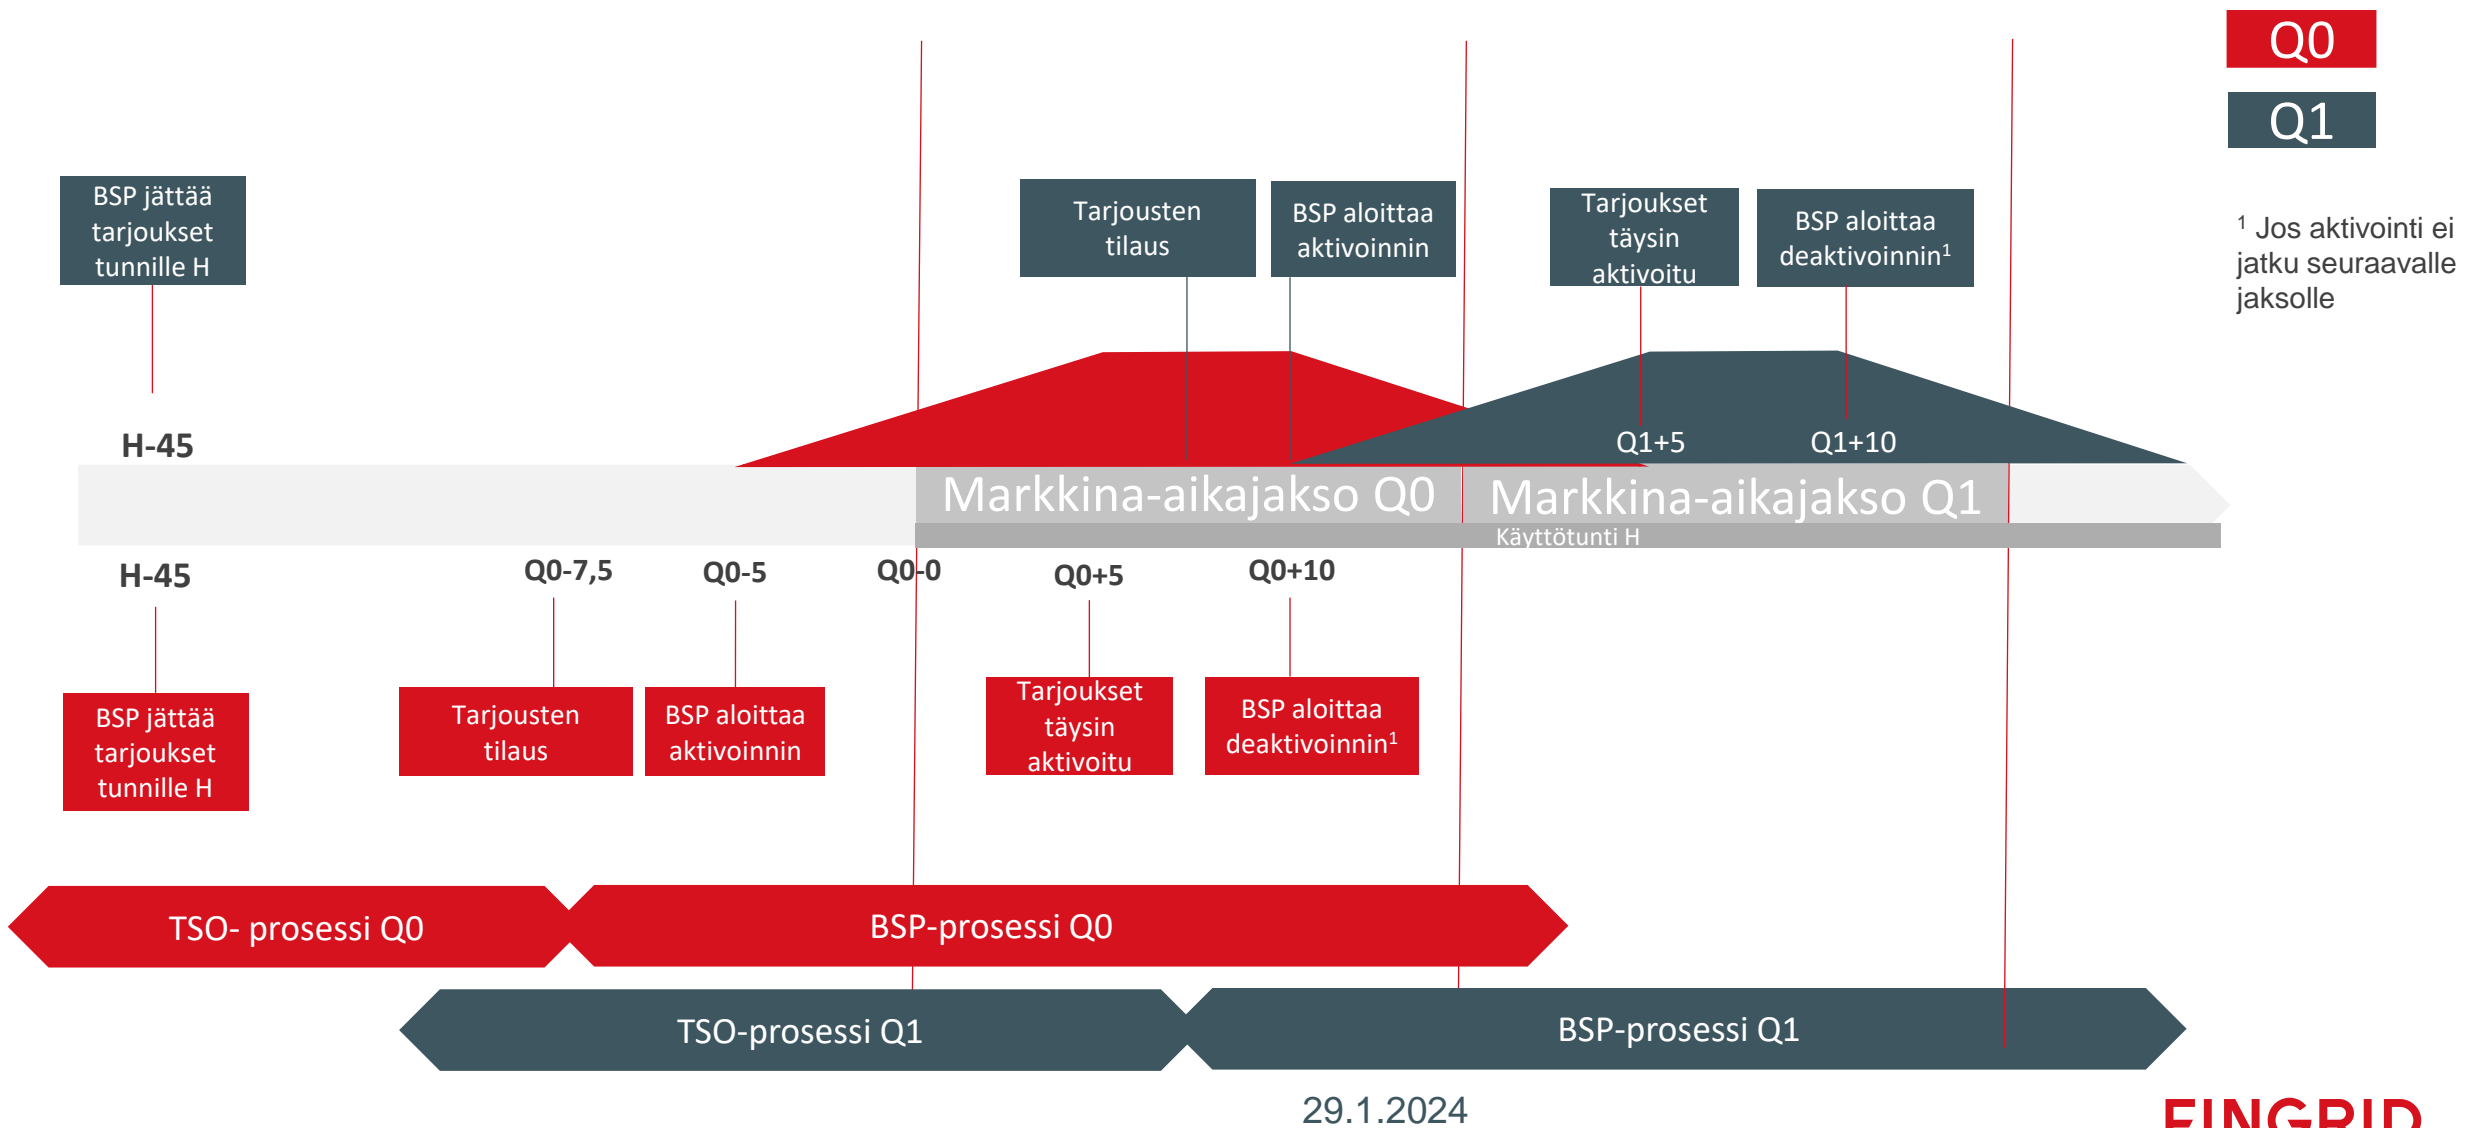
Q0

Q1

¹ Jos aktivointi ei jatku seuraavalle jaksolle

BSP jättää tarjoukset tunnille H

Tarjousten tilaus

BSP aloittaa aktivoinnin

Tarjoukset täysin aktivoitu

BSP aloittaa deaktivoinnin¹

H-45

Q1+5

Q1+10

Markkina-aikajakso Q0

Markkina-aikajakso Q1

Käyttötunti H

H-45

Q0-7,5

Q0-5

Q0-0

Q0+5

Q0+10

BSP jättää tarjoukset tunnille H

Tarjousten tilaus

BSP aloittaa aktivoinnin

Tarjoukset täysin aktivoitu

BSP aloittaa deaktivoinnin¹

TSO- prosessi Q0

BSP-prosessi Q0

TSO-prosessi Q1

BSP-prosessi Q1

29.1.2024

FINGRID